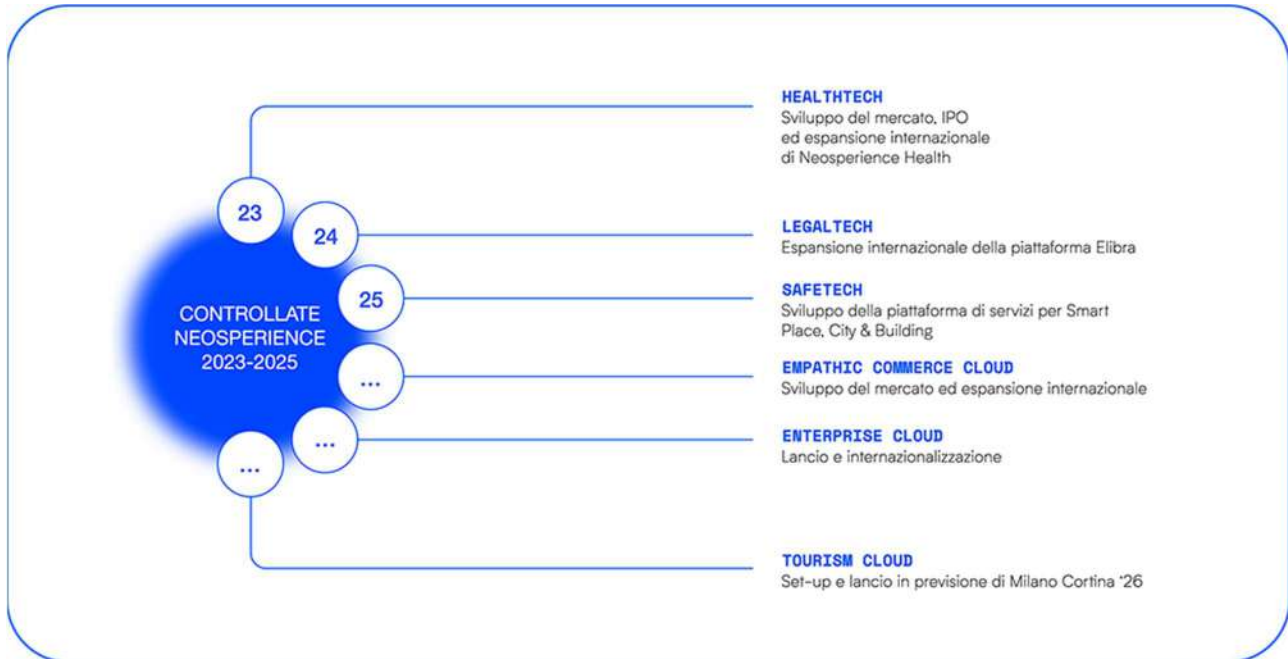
CONTROLLATE NEOSPERIENCE 2023-2025

23

24

25

...

...

...

HEALTHTECH
Sviluppo del mercato, IPO ed espansione internazionale di Neosperience Health

LEGALTECH
Espansione internazionale della piattaforma Elibra

SAFETECH
Sviluppo della piattaforma di servizi per Smart Place, City & Building

EMPATHIC COMMERCE CLOUD
Sviluppo del mercato ed espansione internazionale

ENTERPRISE CLOUD
Lancio e internazionalizzazione

TOURISM CLOUD
Set-up e lancio in previsione di Milano Cortina '26